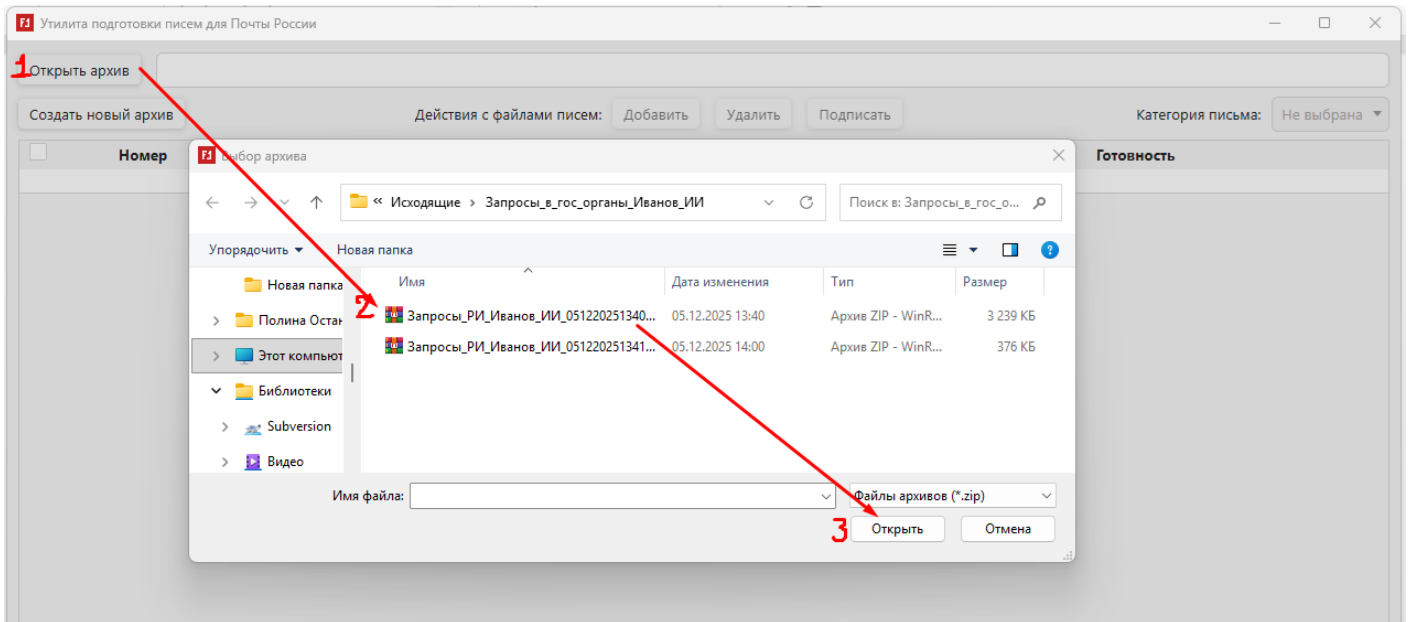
Утилита подготовки писем для Почты России

1 Открыть архив

Создать новый архив

Действия с файлами писем: Добавить Удалить Подписать

Категория письма: Не выбрана

Номер

Готовность

Выбор архива

« Исходящие › Запросы_в_гос_органы_Иванов_ИИ

Поиск в: Запросы_в_гос_о...

Упорядочить ▾ Новая папка

Новая папка

Полина Остан

Этот компьют

Библиотеки

Subversion

Видео

| Имя | Дата изменения | Тип | Размер |
|---|---|---|---|
| 2 Запросы_РИ_Иванов_ИИ_051220251340... | 05.12.2025 13:40 | Архив ZIP - WinR... | 3 239 КБ |
| Запросы_РИ_Иванов_ИИ_051220251341... | 05.12.2025 14:00 | Архив ZIP - WinR... | 376 КБ |

Имя файла:

Файлы архивов (*.zip)

3 Открыть

Отмена